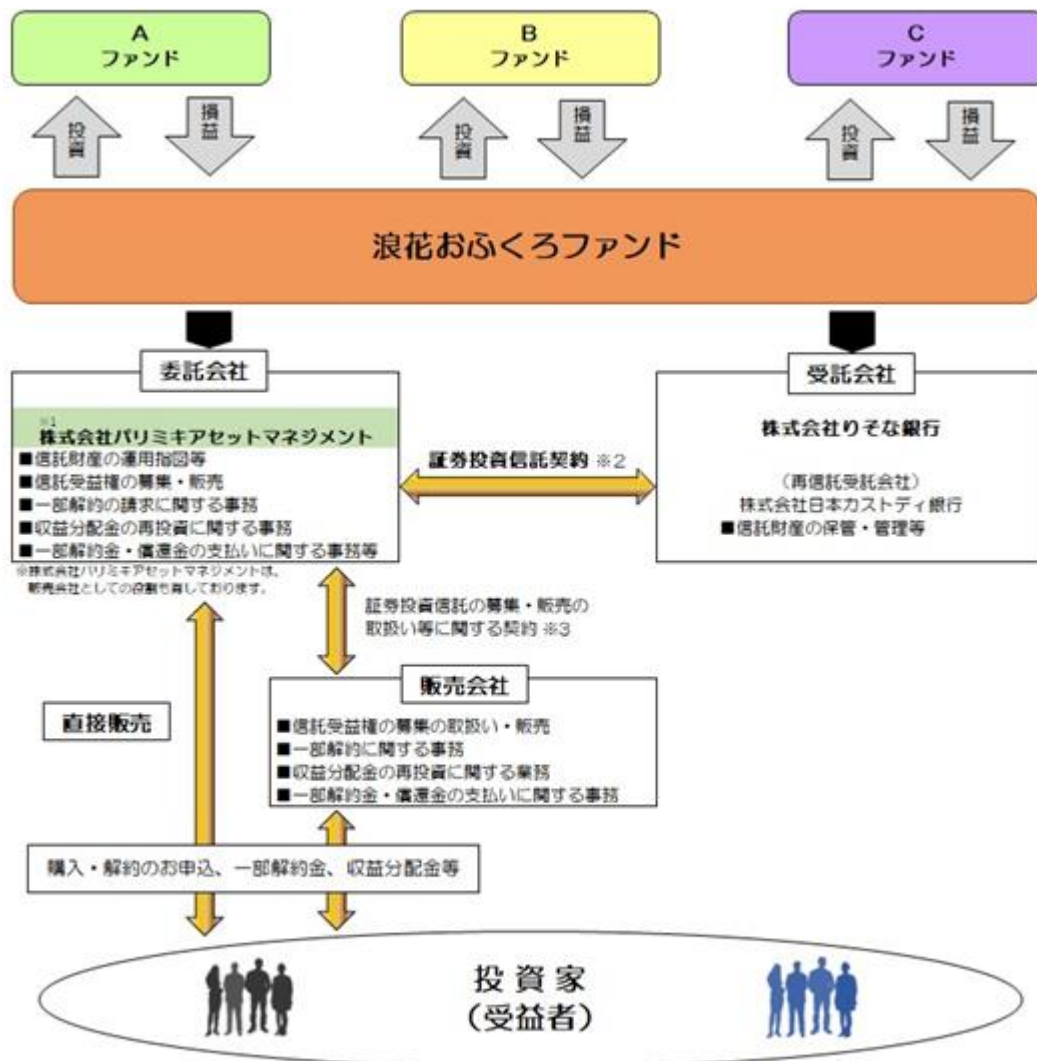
A
ファンド

B
ファンド

C
ファンド

投資

損益

投資

損益

投資

損益

浪花おふくろファンド

委託会社

※1
株式会社バリミキアセットマネジメント
■信託財産の運用指図等
■信託受益権の募集・販売
■一部解約の請求に関する事務
■収益分配金の再投資に関する事務
■一部解約金・償還金の支払いに関する事務等

※株式会社バリミキアセットマネジメントは、販売会社としての役割も有しております。

受託会社

株式会社りそな銀行

（再信託受託会社）
株式会社日本カストディ銀行
■信託財産の保管・管理等

証券投資信託契約 ※2

証券投資信託の募集・販売の取扱い等に関する契約 ※3

販売会社

■信託受益権の募集の取扱い・販売
■一部解約に関する事務
■収益分配金の再投資に関する業務
■一部解約金・償還金の支払いに関する事務

直接販売

購入・解約のお申込、一部解約金、収益分配金等

投資家
（受益者）